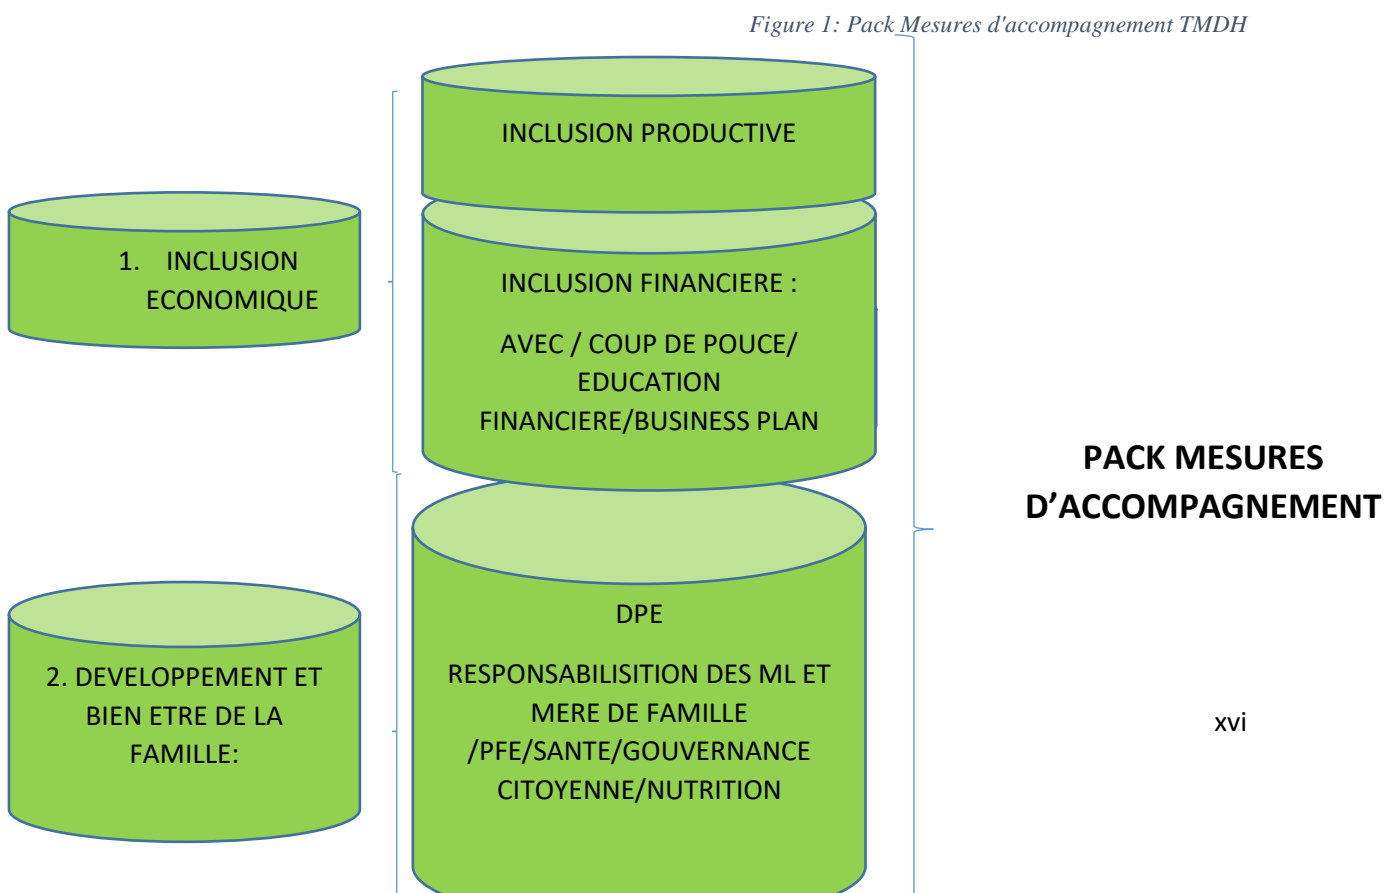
Figure 1: Pack Mesures d'accompagnement TMDH

1. INCLUSION ECONOMIQUE

INCLUSION PRODUCTIVE

INCLUSION FINANCIERE :

AVEC / COUP DE POUCE/ EDUCATION FINANCIERE/BUSINESS PLAN

2. DEVELOPPEMENT ET BIEN ETRE DE LA FAMILLE:

DPE

RESPONSABILISITION DES ML ET MERE DE FAMILLE /PFE/SANTE/GOUVERNANCE CITOYENNE/NUTRITION

PACK MESURES D'ACCOMPAGNEMENT

xvi